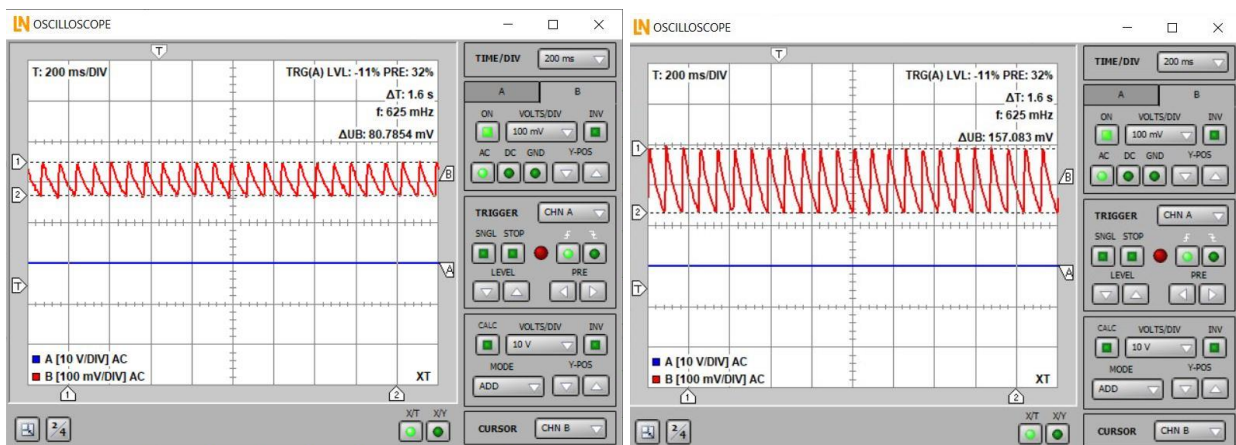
LN OSCILLOSCOPE

T: 200 ms/DIV
TRG(A) LVL: -11% PRE: 32%
ΔT: 1.6 s
f: 625 mHz
ΔUB: 80.7854 mV

T
1
2
B
A
T
1
2

A [10 V/DIV] AC
B [100 mV/DIV] AC
XT

TIME/DIV 200 ms
A B
ON VOLTS/DIV INV
100 mV
AC DC GND Y-POS
TRIGGER CHN A
SNGL STOP
LEVEL PRE
CALC VOLTS/DIV INV
10 V
MODE Y-POS
ADD
X/T X/Y
CURSOR CHN B

LN OSCILLOSCOPE

T: 200 ms/DIV
TRG(A) LVL: -11% PRE: 32%
ΔT: 1.6 s
f: 625 mHz
ΔUB: 157.083 mV

T
1
2
B
A
T
1
2

A [10 V/DIV] AC
B [100 mV/DIV] AC
XT

TIME/DIV 200 ms
A B
ON VOLTS/DIV INV
100 mV
AC DC GND Y-POS
TRIGGER CHN A
SNGL STOP
LEVEL PRE
CALC VOLTS/DIV INV
10 V
MODE Y-POS
ADD
X/T X/Y
CURSOR CHN B